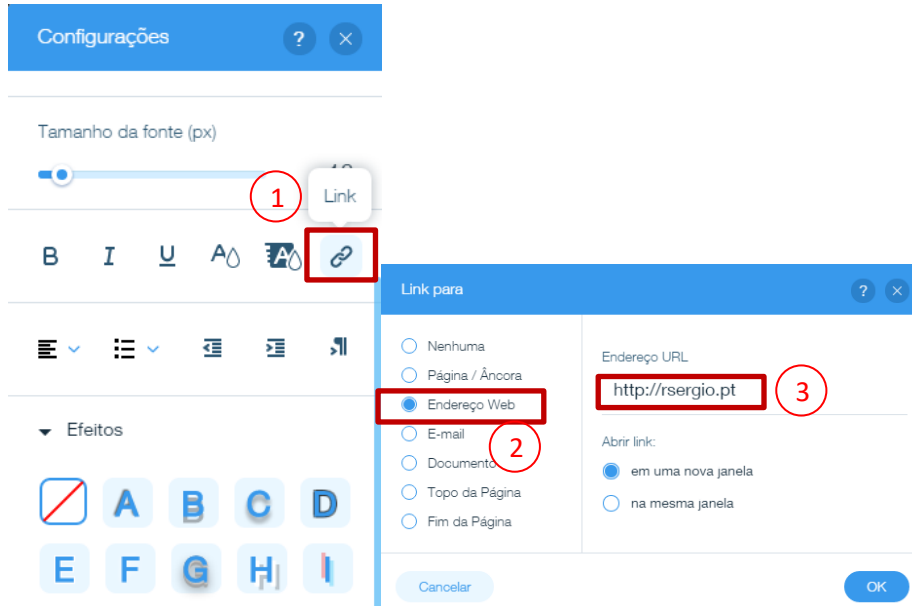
Configurações

Tamanho da fonte (px)

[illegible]

1

Link

B I U

Efeitos

A B C D
E F G H I

Link para

Nenhuma
Página / Âncora
Endereço Web
E-mail
Documento
Topo da Página
Fim da Página

2

Endereço URL

http://rsergio.pt

3

Abrir link:

em uma nova janela
na mesma janela

Cancelar

OK